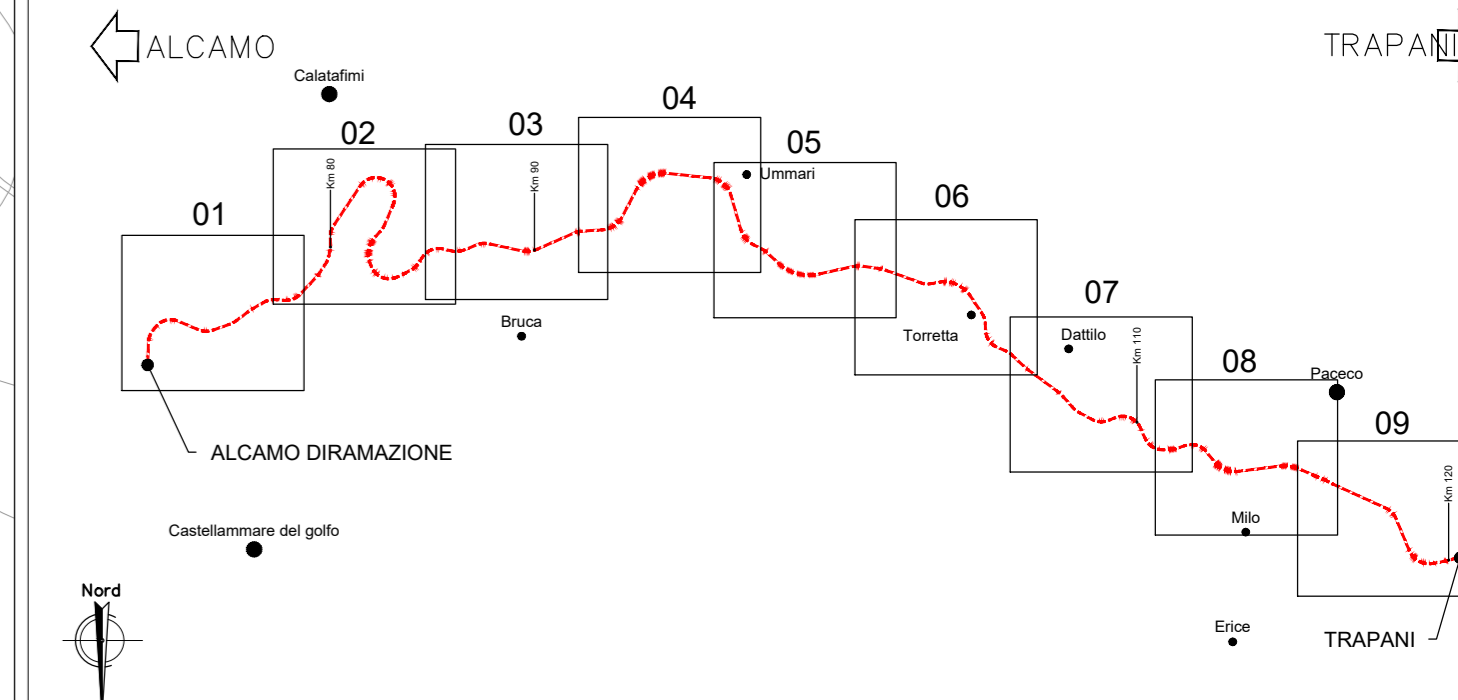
ALCAMO

TRAPANI

Calatafimi

01

02

03

04

05

06

07

08

09

Km 80

Km 90

Ummari

Km 110

Km 120

Bruca

Torretta

Dattilo

Paceco

Milo

ALCAMO DIRAMAZIONE

Castellammare del golfo

Nord

Erice

TRAPANI